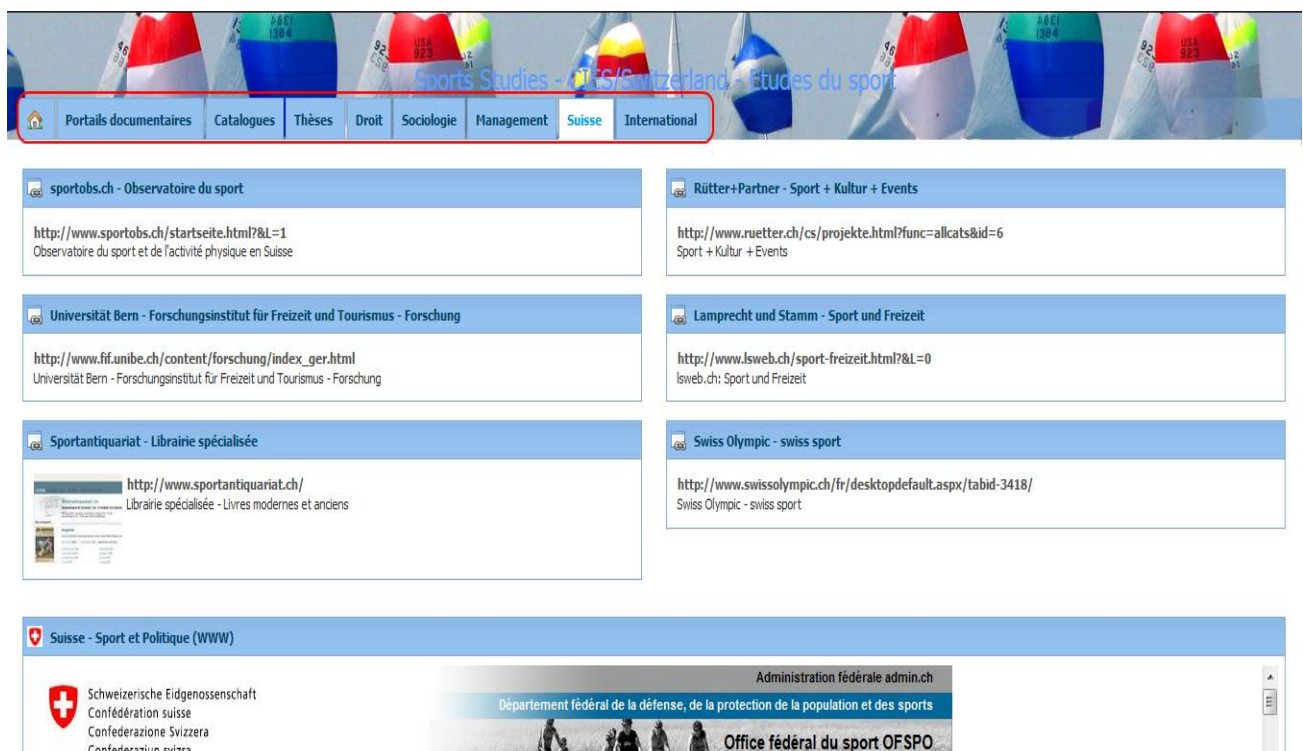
Sports Studies - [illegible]/Switzerland - Etudes du sport

Portails documentaires | Catalogues | Thèses | Droit | Sociologie | Management | Suisse | International

sportobs.ch - Observatoire du sport

http://www.sportobs.ch/startseite.html?&L=1
Observatoire du sport et de l'activité physique en Suisse

Rütter+Partner - Sport + Kultur + Events

http://www.ruetter.ch/cs/projekte.html?func=allcats&id=6
Sport + Kultur + Events

Universität Bern - Forschungsinstitut für Freizeit und Tourismus - Forschung

http://www.fif.unibe.ch/content/forschung/index_ger.html
Universität Bern - Forschungsinstitut für Freizeit und Tourismus - Forschung

Lamprecht und Stamm - Sport und Freizeit

http://www.lsweb.ch/sport-freizeit.html?&L=0
lsweb.ch: Sport und Freizeit

Sportantiquariat - Librairie spécialisée

http://www.sportantiquariat.ch/
Librairie spécialisée - Livres modernes et anciens

Swiss Olympic - swiss sport

http://www.swissolympic.ch/fr/desktopdefault.aspx/tabid-3418/
Swiss Olympic - swiss sport

Suisse - Sport et Politique (WWW)

Schweizerische Eidgenossenschaft
Confédération suisse
Confederazione Svizzera
Confederaziun svizra

Administration fédérale admin.ch
Département fédéral de la défense, de la protection de la population et des sports
Office fédéral du sport OFSPO